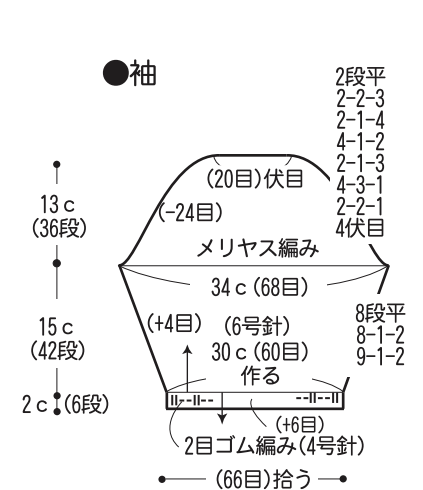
●袖

2段平
2-2-3
2-1-4
4-1-2
2-1-3
4-3-1
2-2-1
4伏目

13 c
(36段)

(20目)伏目

(-24目)

メリヤス編み

34 c (68目)

15 c
(42段)

(+4目) (6号針)

30 c (60目)
作る

8段平
8-1-2
9-1-2

2 c (6段)

(+6目)

2目ゴム編み(4号針)

(66目)拾う